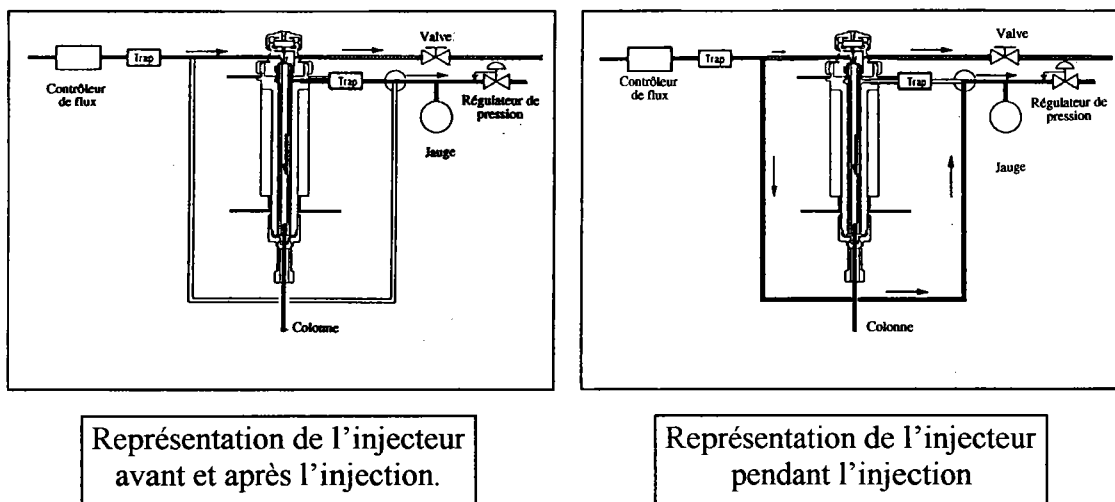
Trap
Contrôleur de flux
Valve
Trap
Régulateur de pression
Jauge
Colonne

Trap
Contrôleur de flux
Valve
Trap
Régulateur de pression
Jauge
Colonne

Représentation de l'injecteur avant et après l'injection.

Représentation de l'injecteur pendant l'injection